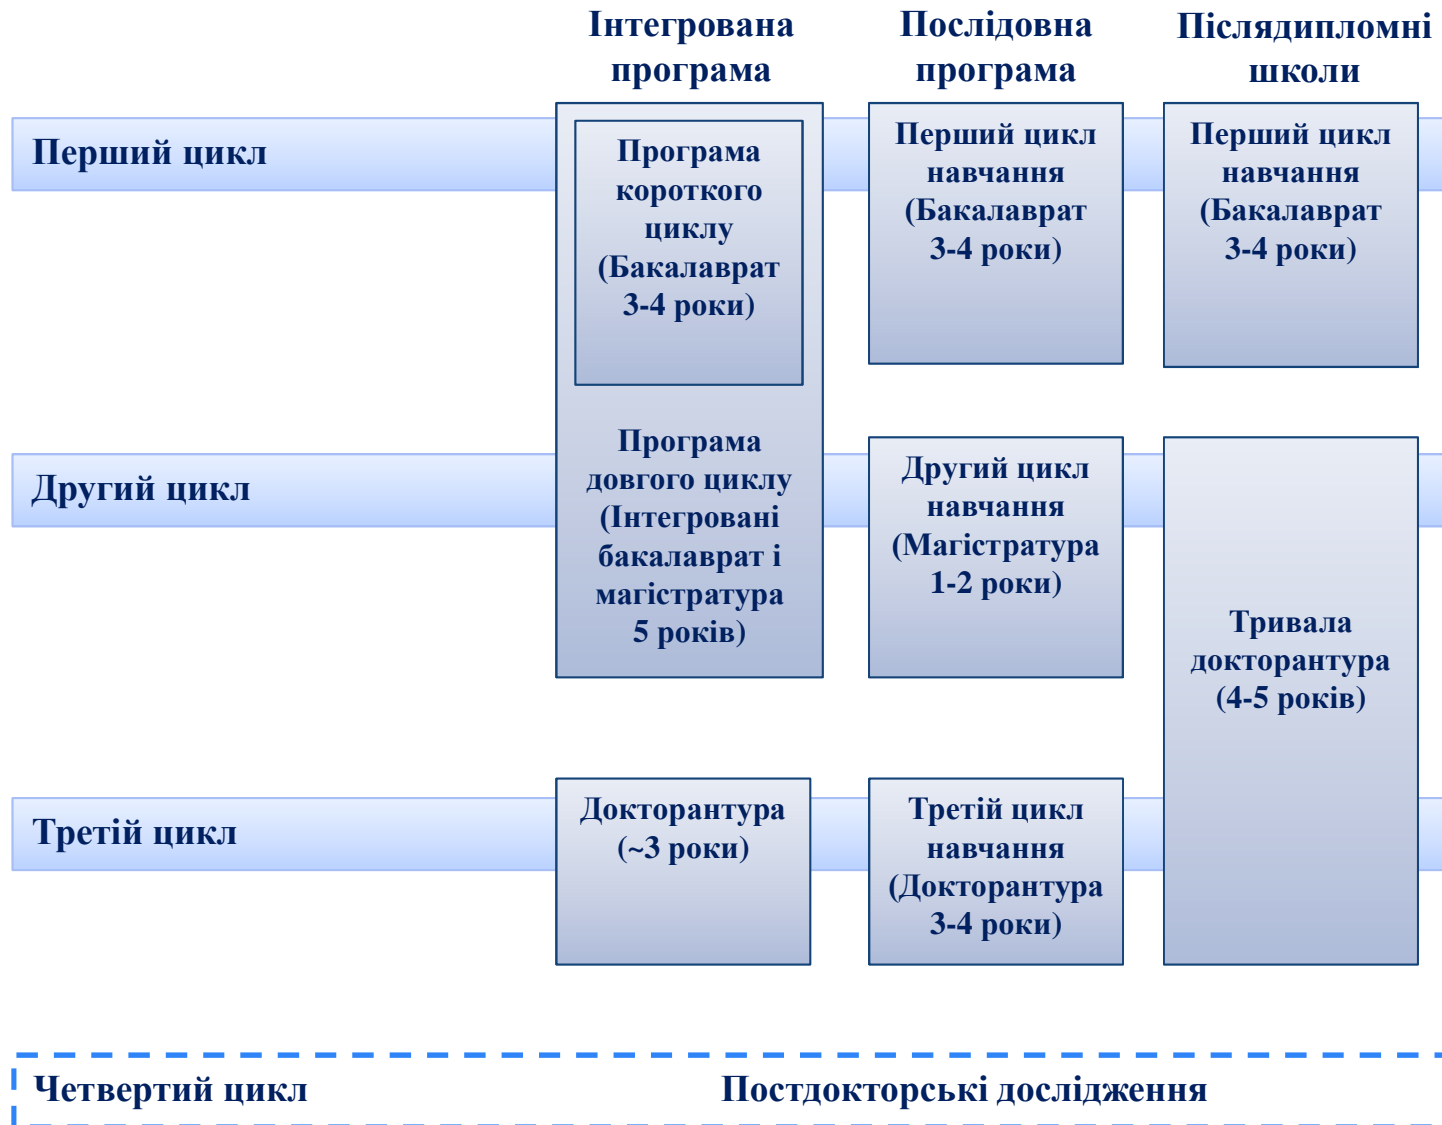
Інтегрована програма

Послідовна програма

Післядипломні школи

Перший цикл

Програма короткого циклу (Бакалаврат 3-4 роки)

Перший цикл навчання (Бакалаврат 3-4 роки)

Перший цикл навчання (Бакалаврат 3-4 роки)

Другий цикл

Програма довгого циклу (Інтегровані бакалаврат і магістратура 5 років)

Другий цикл навчання (Магістратура 1-2 роки)

Тривала докторантура (4-5 років)

Третій цикл

Докторантура (~3 роки)

Третій цикл навчання (Докторантура 3-4 роки)

Четвертий цикл

Постдокторські дослідження